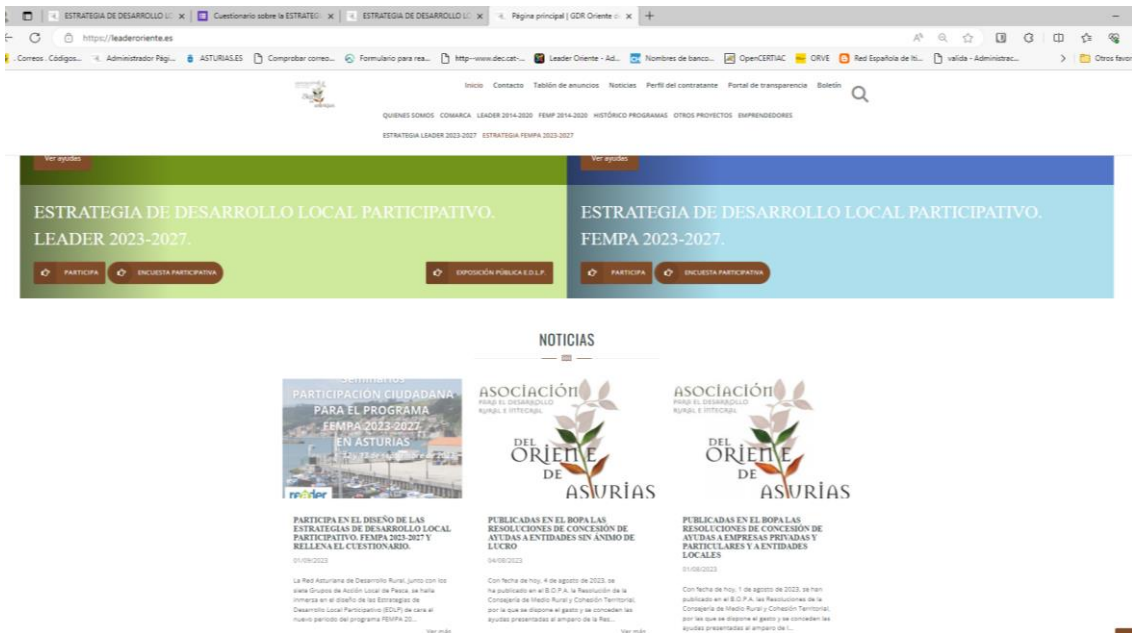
ESTRATEGIA DE DESARROLLO LO × | Cuestionario sobre la ESTRATE × | ESTRATEGIA DE DESARROLLO LO × | Página principal | GDR Oriente × | +

https://leaderoriente.es

Correos . Códigos... | Administrador Pági... | ASTURIAS.ES | Comprobar correo... | Formulario para rea... | http--www.dec.cat-... | Leader Oriente - Ad... | Nombres de banco... | OpenCERTIAC | ORVE | Red Española de In... | valida - Administrac... | Otros favor

Inicio Contacto Tablón de anuncios Noticias Perfil del contratante Portal de transparencia Boletín

QUIENES SOMOS COMARCA LEADER 2014-2020 FEMP 2014-2020 HISTÓRICO PROGRAMAS OTROS PROYECTOS EMPRENDEDORES

ESTRATEGIA LEADER 2023-2027 ESTRATEGIA FEMPA 2023-2027

Ver ayudas

ESTRATEGIA DE DESARROLLO LOCAL PARTICIPATIVO. LEADER 2023-2027.

PARTICIPA ENCUESTA PARTICIPATIVA EXPOSICIÓN PÚBLICA E.D.L.P.

Ver ayudas

ESTRATEGIA DE DESARROLLO LOCAL PARTICIPATIVO. FEMPA 2023-2027.

PARTICIPA ENCUESTA PARTICIPATIVA

NOTICIAS

Seminarios PARTICIPACIÓN CIUDADANA PARA EL PROGRAMA FEMPA 2023-2027 EN ASTURIAS

ASOCIACIÓN PARA EL DESARROLLO RURAL E INTEGRAL DEL ORIENTE DE ASTURIAS

ASOCIACIÓN PARA EL DESARROLLO RURAL E INTEGRAL DEL ORIENTE DE ASTURIAS

PARTICIPA EN EL DISEÑO DE LAS ESTRATEGIAS DE DESARROLLO LOCAL PARTICIPATIVO. FEMPA 2023-2027 Y RELLENA EL CUESTIONARIO.

01/09/2023

La Red Asturiana de Desarrollo Rural, junto con los siete Grupos de Acción Local de Pesca, se halla inmersa en el diseño de las Estrategias de Desarrollo Local Participativo (EDLP) de cara al nuevo periodo del programa FEMPA 20...

Ver más

PUBLICADAS EN EL BOPA LAS RESOLUCIONES DE CONCESIÓN DE AYUDAS A ENTIDADES SIN ÁNIMO DE LUCRO

04/08/2023

Con fecha de hoy, 4 de agosto de 2023, se ha publicado en el B.O.P.A. la Resolución de la Consejería de Medio Rural y Cohesión Territorial, por la que se dispone el gasto y se conceden las ayudas presentadas al amparo de la Res...

Ver más

PUBLICADAS EN EL BOPA LAS RESOLUCIONES DE CONCESIÓN DE AYUDAS A EMPRESAS PRIVADAS Y PARTICULARES Y A ENTIDADES LOCALES

01/08/2023

Con fecha de hoy, 1 de agosto de 2023, se han publicado en el B.O.P.A. las Resoluciones de la Consejería de Medio Rural y Cohesión Territorial, por las que se dispone el gasto y se conceden las ayudas presentadas al amparo de l...